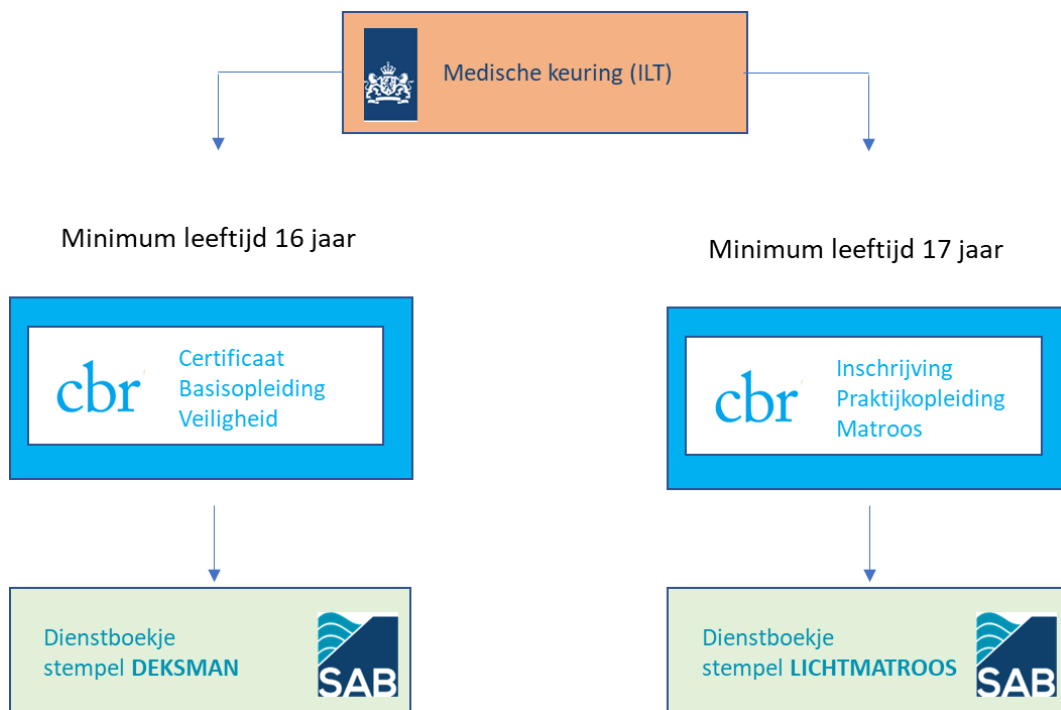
Medische keuring (ILT)

Minimum leeftijd 16 jaar

cbr
Certificaat Basisopleiding Veiligheid

Dienstboekje stempel **DEKSMAN**

SAB

Minimum leeftijd 17 jaar

cbr
Inschrijving Praktijkopleiding Matroos

Dienstboekje stempel **LICHTMATROOS**

SAB